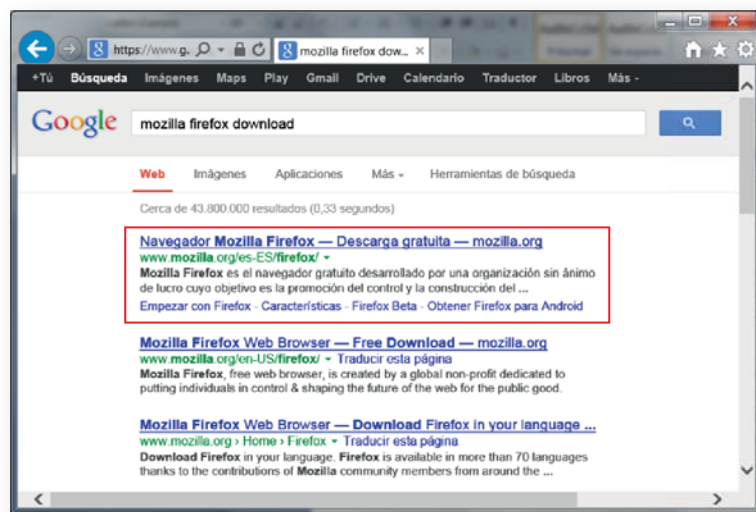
https://www.g. mozilla firefox dow... ×

+Tú Búsqueda Imágenes Maps Play Gmail Drive Calendario Traductor Libros Más -

Google mozilla firefox download

Web Imágenes Aplicaciones Más - Herramientas de búsqueda

Cerca de 43.800.000 resultados (0,33 segundos)

Navegador Mozilla Firefox — Descarga gratuita — mozilla.org
www.mozilla.org/es-ES/firefox/ -
Mozilla Firefox es el navegador gratuito desarrollado por una organización sin ánimo de lucro cuyo objetivo es la promoción del control y la construcción del ...
Empezar con Firefox - Características - Firefox Beta - Obtener Firefox para Android

Mozilla Firefox Web Browser — Free Download — mozilla.org
www.mozilla.org/en-US/firefox/ - Traducir esta página
Mozilla Firefox, free web browser, is created by a global non-profit dedicated to putting individuals in control & shaping the future of the web for the public good.

Mozilla Firefox Web Browser — Download Firefox in your language ...
www.mozilla.org › Home › Firefox - Traducir esta página
Download Firefox in your language. Firefox is available in more than 70 languages thanks to the contributions of Mozilla community members from around the ...